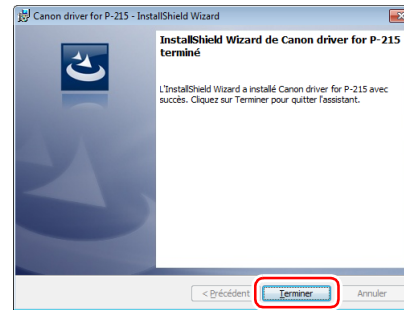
Canon driver for P-215 - InstallShield Wizard

InstallShield Wizard de Canon driver for P-215 terminé

L'InstallShield Wizard a installé Canon driver for P-215 avec succès. Cliquez sur Terminer pour quitter l'assistant.

< Précédent

Terminer

Annuler